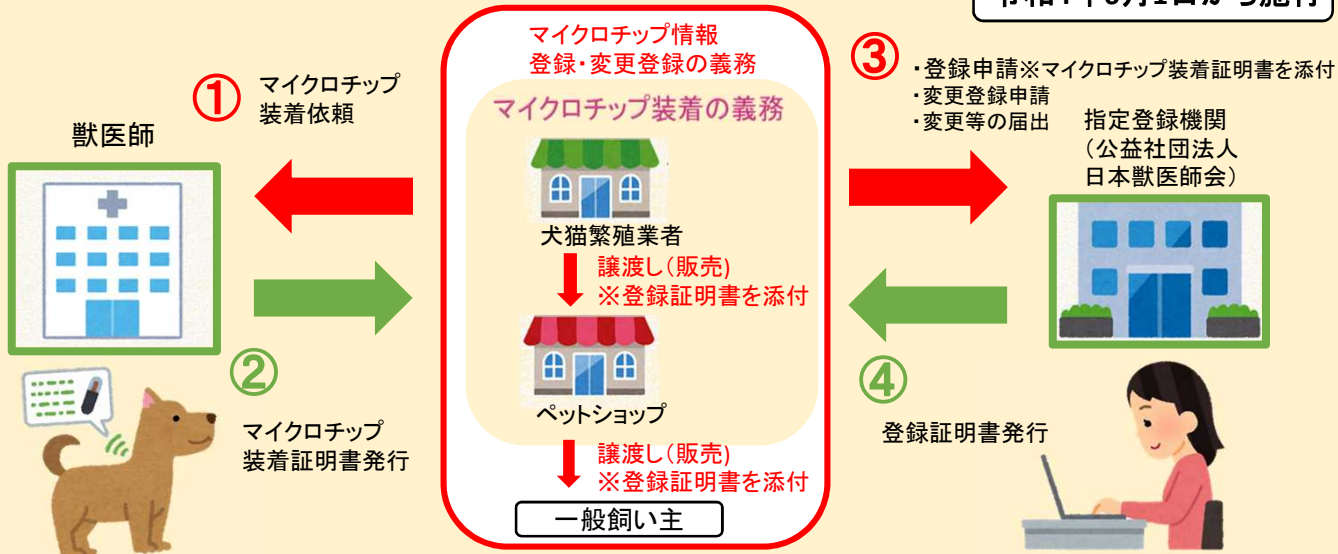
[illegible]

マイクロチップ情報
登録・変更登録の義務

マイクロチップ装着の義務

① マイクロチップ装着依頼

獣医師

犬猫繁殖業者

譲渡し(販売)
※登録証明書を添付

ペットショップ

譲渡し(販売)
※登録証明書を添付

一般飼い主

② マイクロチップ装着証明書発行

③ ・登録申請※マイクロチップ装着証明書を添付
・変更登録申請
・変更等の届出

指定登録機関
(公益社団法人
日本獣医師会)

④ 登録証明書発行